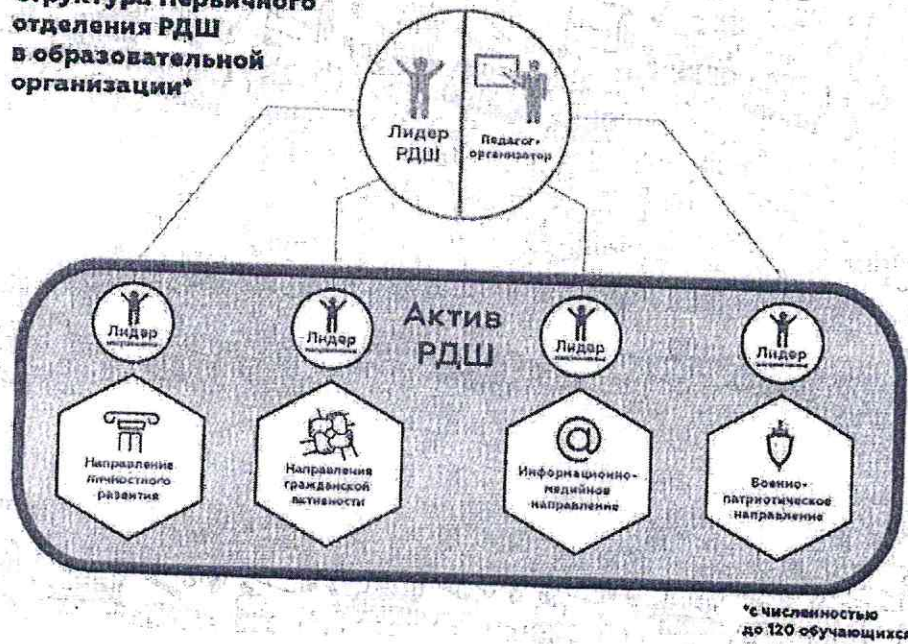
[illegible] первичного отделения РДШ в образовательной организации*

Лидер РДШ

Педагог-организатор

Актив РДШ

Лидер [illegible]

Лидер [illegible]

Лидер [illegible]

Лидер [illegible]

Направление личностного развития

Направления гражданской активности

Информационно-медийное направление

Военно-патриотическое направление

*с численностью до 120 обучающихся